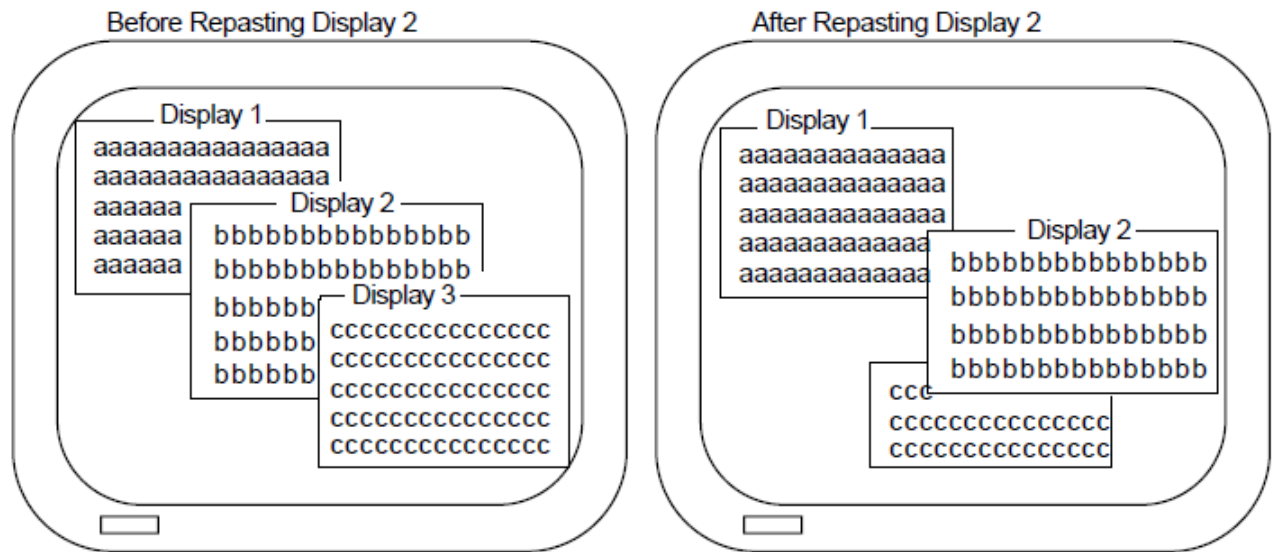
Before Repasting Display 2

Display 1
aaaaaaaaaaaaaaa
aaaaaaaaaaaaaaa
aaaaaa
aaaaaa
aaaaaa

Display 2
bbbbbbbbbbbbbb
bbbbbbbbbbbbbb
bbbbbb
bbbbbb
bbbbbb

Display 3
ccccccccccccccc
ccccccccccccccc
ccccccccccccccc
ccccccccccccccc
ccccccccccccccc

After Repasting Display 2

Display 1
aaaaaaaaaaaaa
aaaaaaaaaaaaa
aaaaaaaaaaaaa
aaaaaaaaaaaaa
aaaaaaaaaaaaa

Display 2
bbbbbbbbbbbbbb
bbbbbbbbbbbbbb
bbbbbbbbbbbbbb
bbbbbbbbbbbbbb

ccc
ccccccccccccccc
ccccccccccccccc